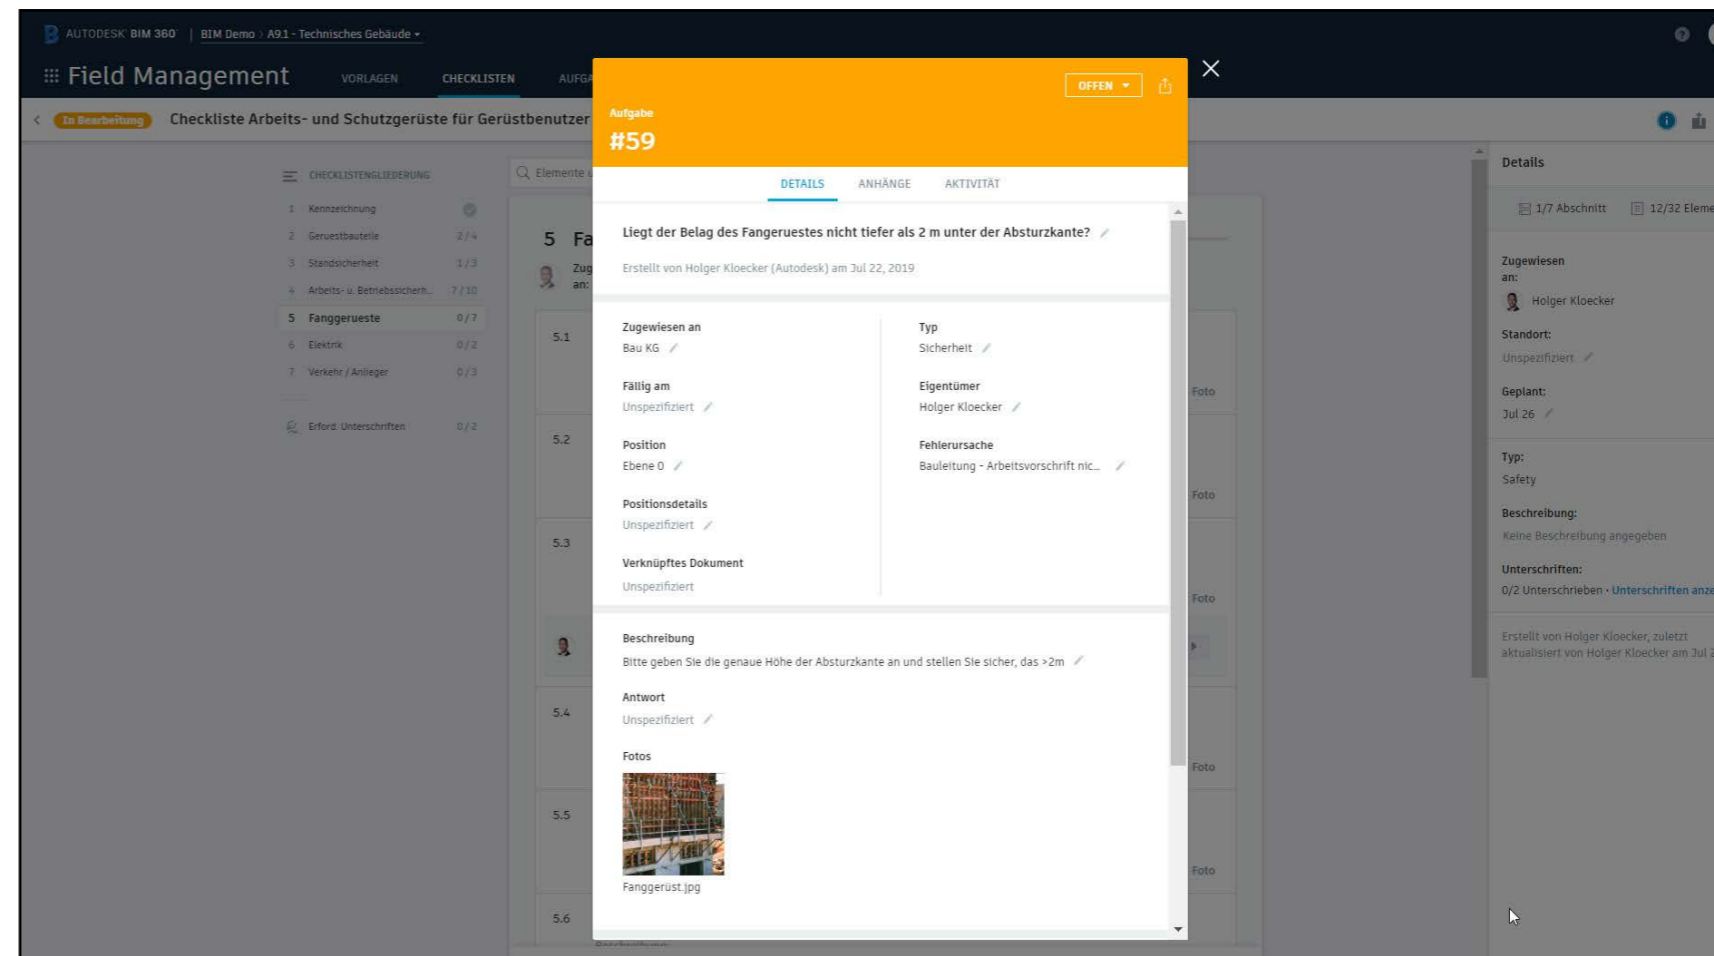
AUTODESK BIM 360 | BIM Demo › A9.1 - Technisches Gebäude

Field Management VORLAGEN CHECKLISTEN AUFGA

In Bearbeitung Checkliste Arbeits- und Schutzgerüste für Gerüstbenutzer

CHECKLISTENGLIEDERUNG

1 Kennzeichnung
2 Geruestbauteile 2/4
3 Standsicherheit 1/3
4 Arbeits- u. Betriebssicherh... 7/10
5 Fanggerueste 0/7
6 Elektrik 0/2
7 Verkehr / Anlieger 0/3

Erford. Unterschriften 0/2

Elemente

5 Fa

Zug an:

5.1
5.2
5.3
5.4
5.5
5.6

Foto
Foto
Foto
Foto
Foto

OFFEN

Aufgabe
#59

DETAILS ANHÄNGE AKTIVITÄT

Liegt der Belag des Fangeruestes nicht tiefer als 2 m unter der Absturzkante?

Erstellt von Holger Kloecker (Autodesk) am Jul 22, 2019

Zugewiesen an
Bau KG

Typ
Sicherheit

Fällig am
Unspezifiziert

Eigentümer
Holger Kloecker

Position
Ebene 0

Fehlerursache
Bauleitung - Arbeitsvorschrift nic...

Positionsdetails
Unspezifiziert

Verknüpftes Dokument
Unspezifiziert

Beschreibung
Bitte geben Sie die genaue Höhe der Absturzkante an und stellen Sie sicher, das >2m

Antwort
Unspezifiziert

Fotos

Fanggerüst.jpg

Details

1/7 Abschnitt 12/32 Eleme

Zugewiesen an:
Holger Kloecker

Standort:
Unspezifiziert

Geplant:
Jul 26

Typ:
Safety

Beschreibung:
Keine Beschreibung angegeben

Unterschriften:
0/2 Unterschrieben · Unterschriften anze

Erstellt von Holger Kloecker, zuletzt aktualisiert von Holger Kloecker am Jul 2